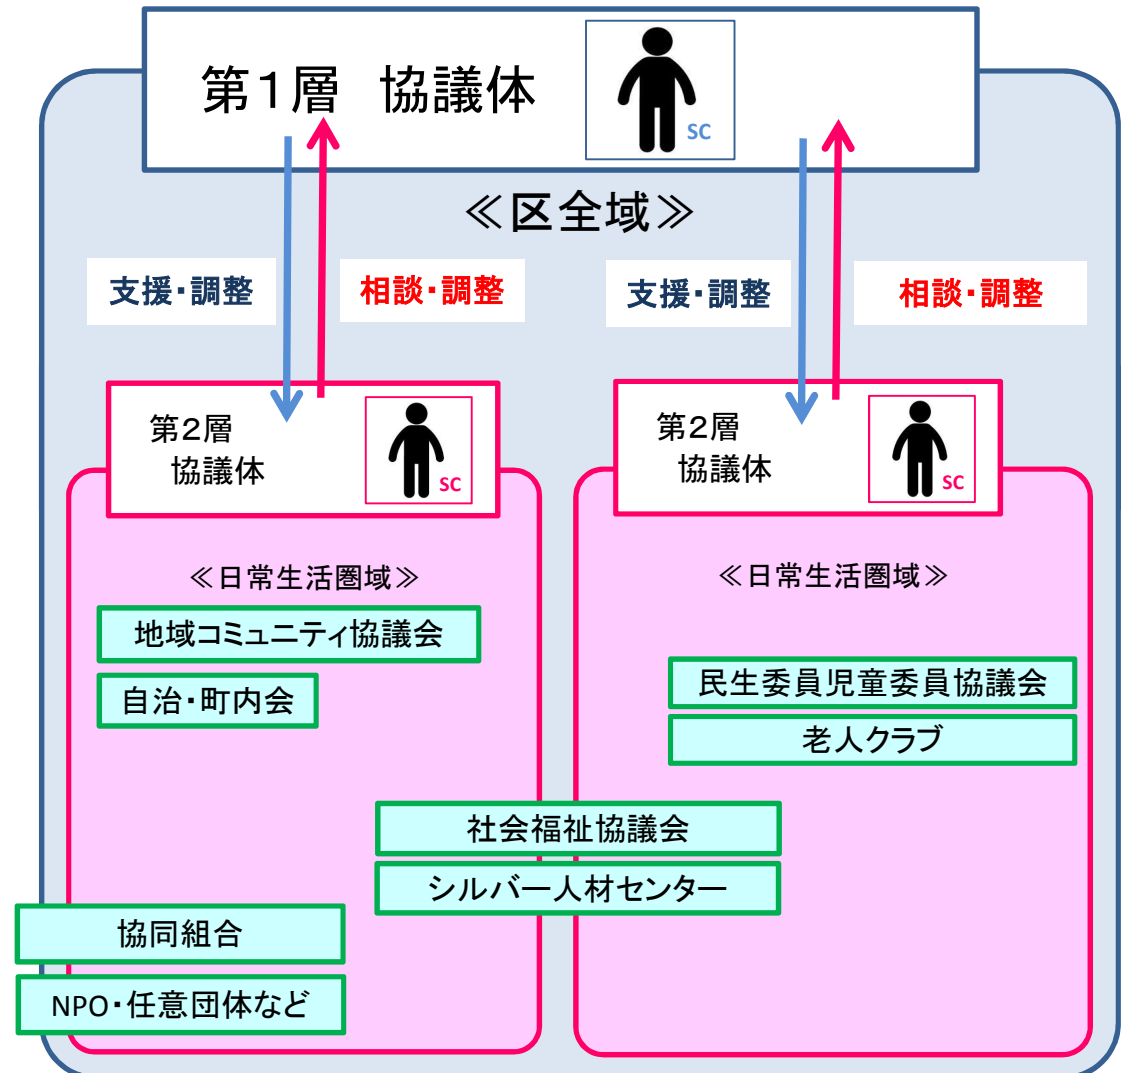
第1層　協議体

SC

≪区全域≫

支援・調整

相談・調整

支援・調整

相談・調整

第2層
協議体

SC

第2層
協議体

SC

≪日常生活圏域≫

≪日常生活圏域≫

地域コミュニティ協議会

自治・町内会

民生委員児童委員協議会

老人クラブ

社会福祉協議会

シルバー人材センター

協同組合

NPO・任意団体など